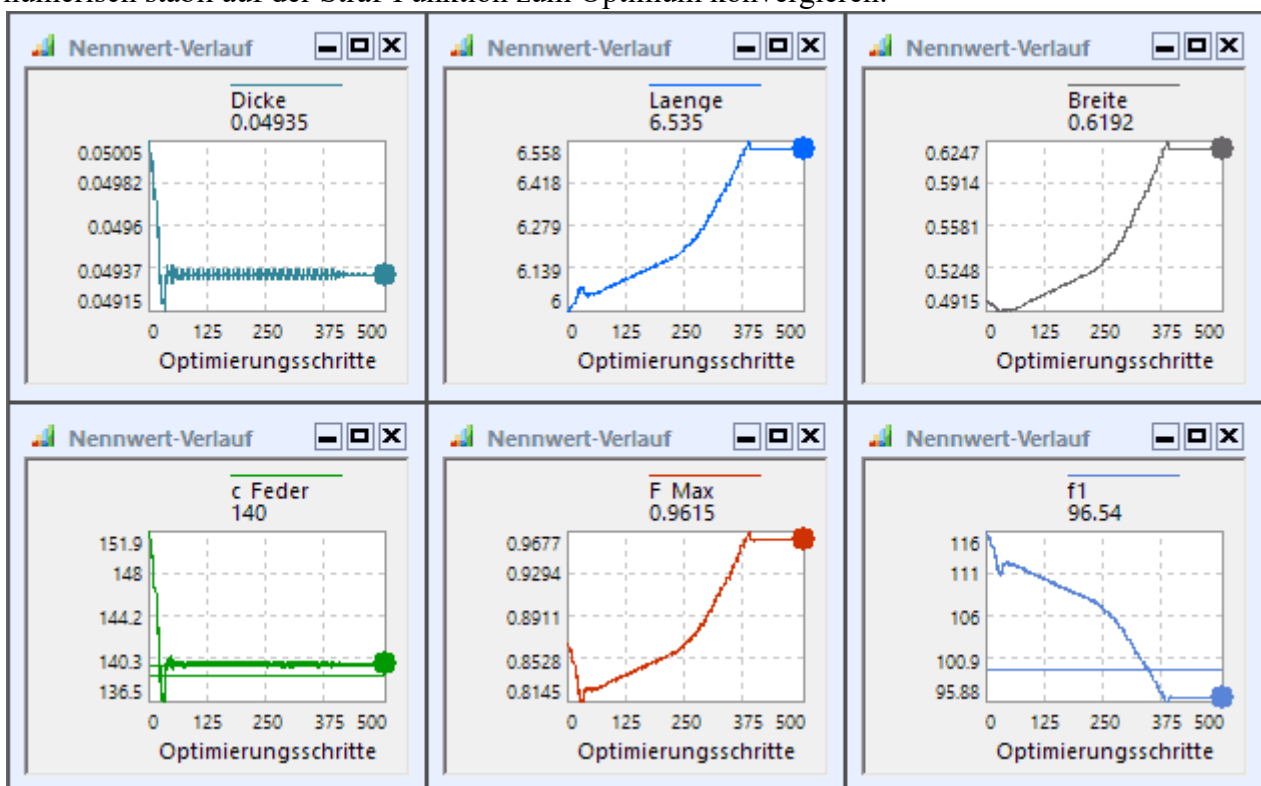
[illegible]

Nennwert-Verlauf

Dicke
0.04935

0.05005
0.04982
0.0496
0.04937
0.04915

0 125 250 375 500
Optimierungsschritte

Nennwert-Verlauf

Laenge
6.535

6.558
6.418
6.279
6.139
6

0 125 250 375 500
Optimierungsschritte

Nennwert-Verlauf

Breite
0.6192

0.6247
0.5914
0.5581
0.5248
0.4915

0 125 250 375 500
Optimierungsschritte

Nennwert-Verlauf

c_Feder
140

151.9
148
144.2
140.3
136.5

0 125 250 375 500
Optimierungsschritte

Nennwert-Verlauf

F_Max
0.9615

0.9677
0.9294
0.8911
0.8528
0.8145

0 125 250 375 500
Optimierungsschritte

Nennwert-Verlauf

f1
96.54

116
111
106
100.9
95.88

0 125 250 375 500
Optimierungsschritte